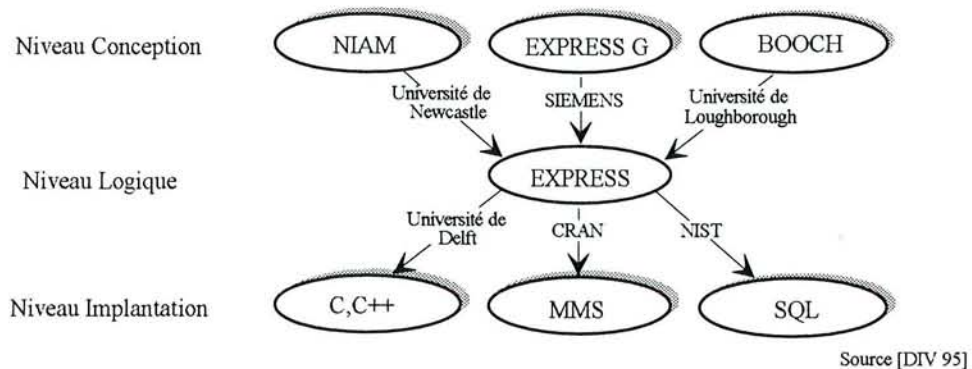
Niveau Conception

NIAM

EXPRESS G

BOOCH

Université de Newcastle

SIEMENS

Université de Loughborough

Niveau Logique

EXPRESS

Université de Delft

CRAN

NIST

Niveau Implantation

C,C++

MMS

SQL

Source [DIV 95]